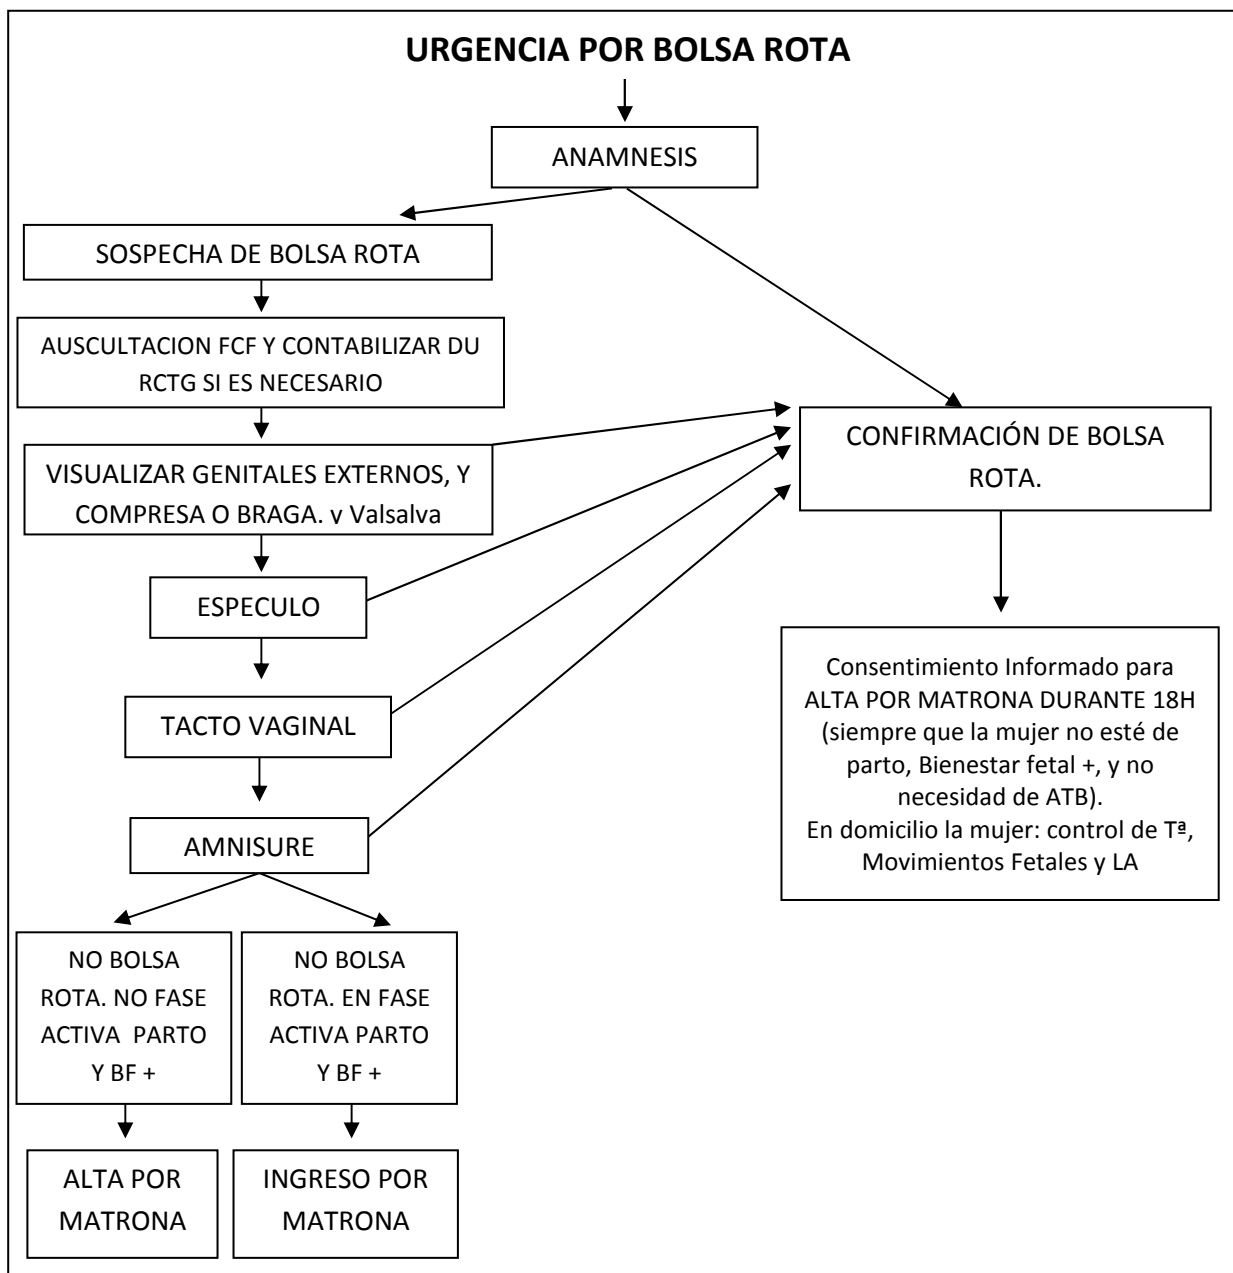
URGENCIA POR BOLSA ROTA

ANAMNESIS

SOSPECHA DE BOLSA ROTA

AUSCULTACION FCF Y CONTABILIZAR DU RCTG SI ES NECESARIO

VISUALIZAR GENITALES EXTERNOS, Y COMPRESA O BRAGA. v Valsalva

ESPECULO

TACTO VAGINAL

AMNISURE

NO BOLSA ROTA. NO FASE ACTIVA PARTO Y BF +

NO BOLSA ROTA. EN FASE ACTIVA PARTO Y BF +

ALTA POR MATRONA

INGRESO POR MATRONA

CONFIRMACIÓN DE BOLSA ROTA.

Consentimiento Informado para ALTA POR MATRONA DURANTE 18H (siempre que la mujer no esté de parto, Bienestar fetal +, y no necesidad de ATB).
En domicilio la mujer: control de Tª, Movimientos Fetales y LA